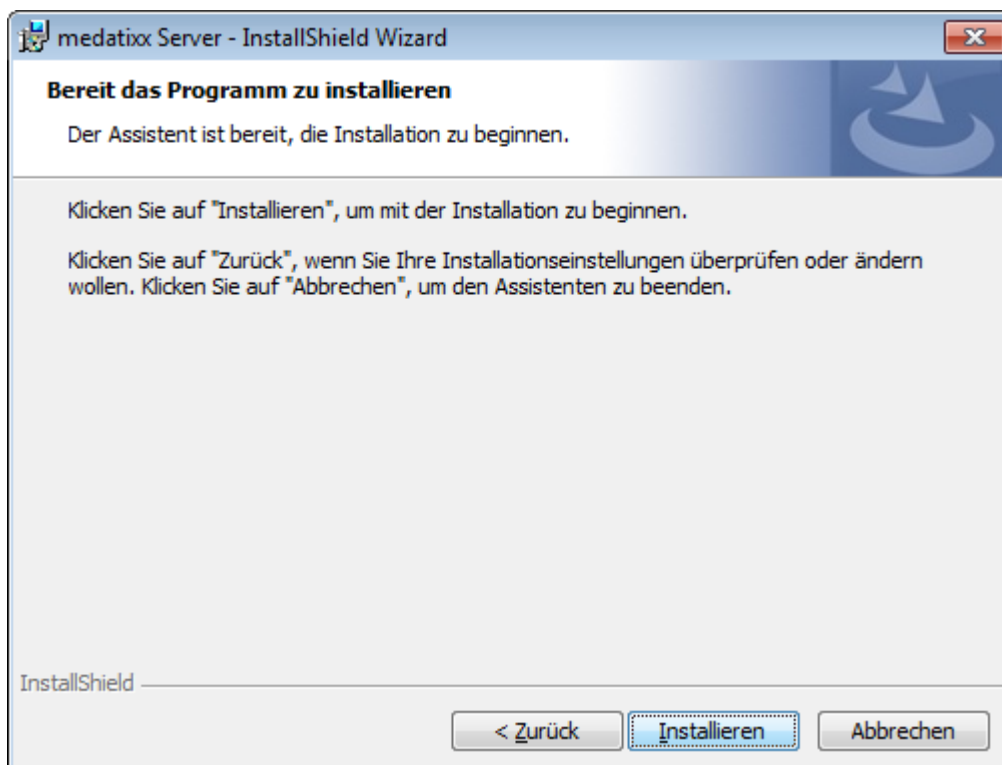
medatixx Server - InstallShield Wizard

Bereit das Programm zu installieren

Der Assistent ist bereit, die Installation zu beginnen.

Klicken Sie auf "Installieren", um mit der Installation zu beginnen.

Klicken Sie auf "Zurück", wenn Sie Ihre Installationseinstellungen überprüfen oder ändern wollen. Klicken Sie auf "Abbrechen", um den Assistenten zu beenden.

InstallShield

< Zurück

Installieren

Abbrechen